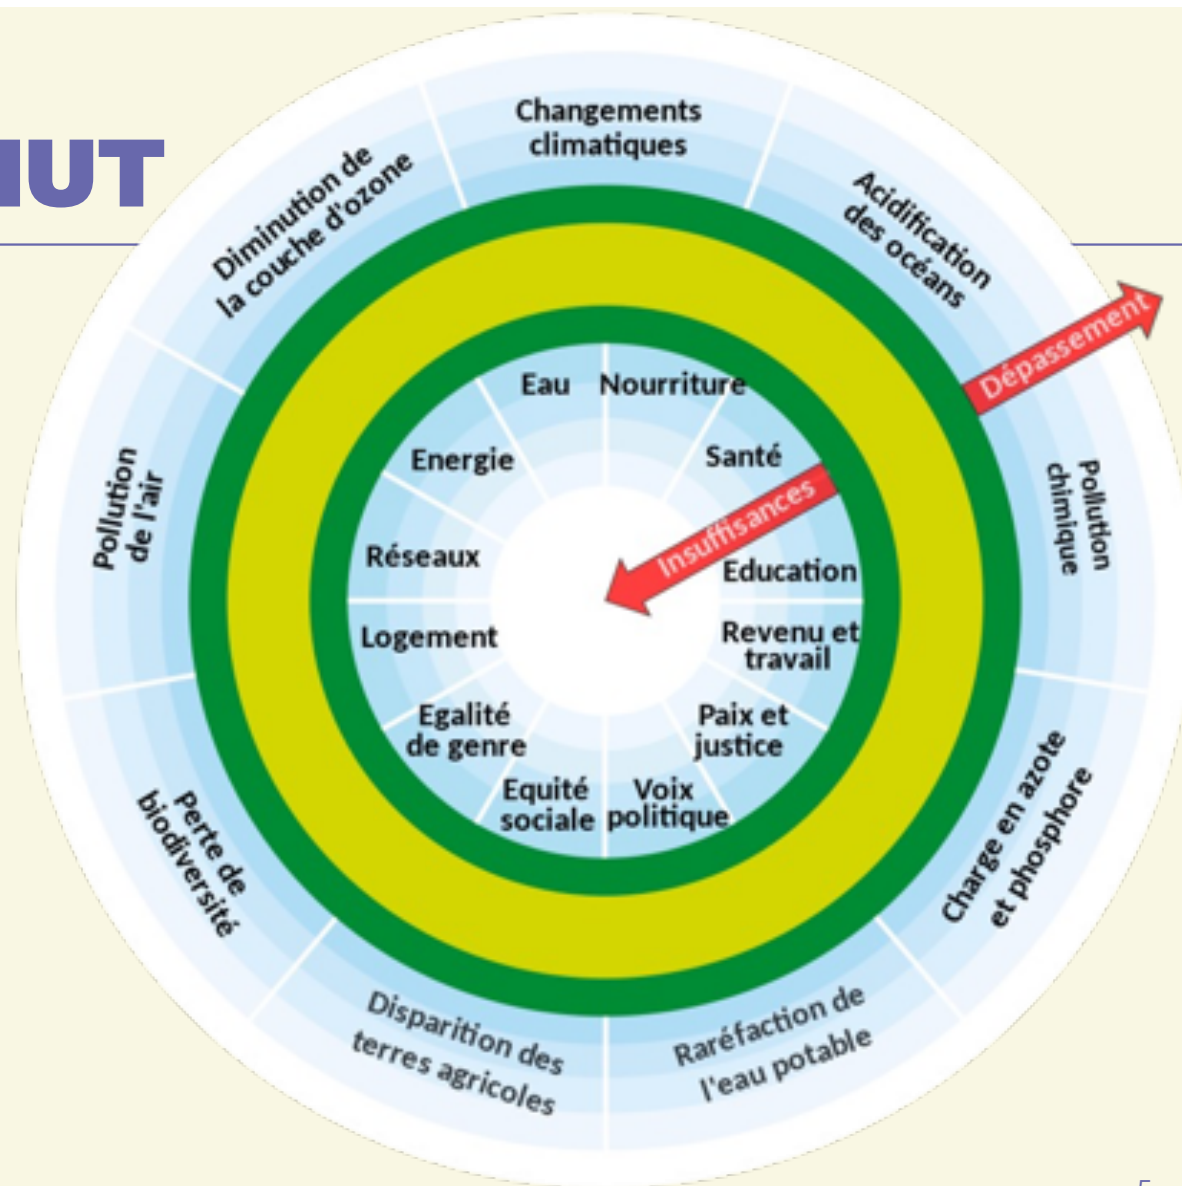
IUT

Changements climatiques

Acidification des océans

Dépassement

Pollution chimique

Charge en azote et phosphore

Raréfaction de l'eau potable

Disparition des terres agricoles

Perte de biodiversité

Pollution de l'air

Diminution de la couche d'ozone

Eau

Nourriture

Santé

Insuffisances

Education

Revenu et travail

Paix et justice

Voix politique

Equité sociale

Egalité de genre

Logement

Réseaux

Energie

5